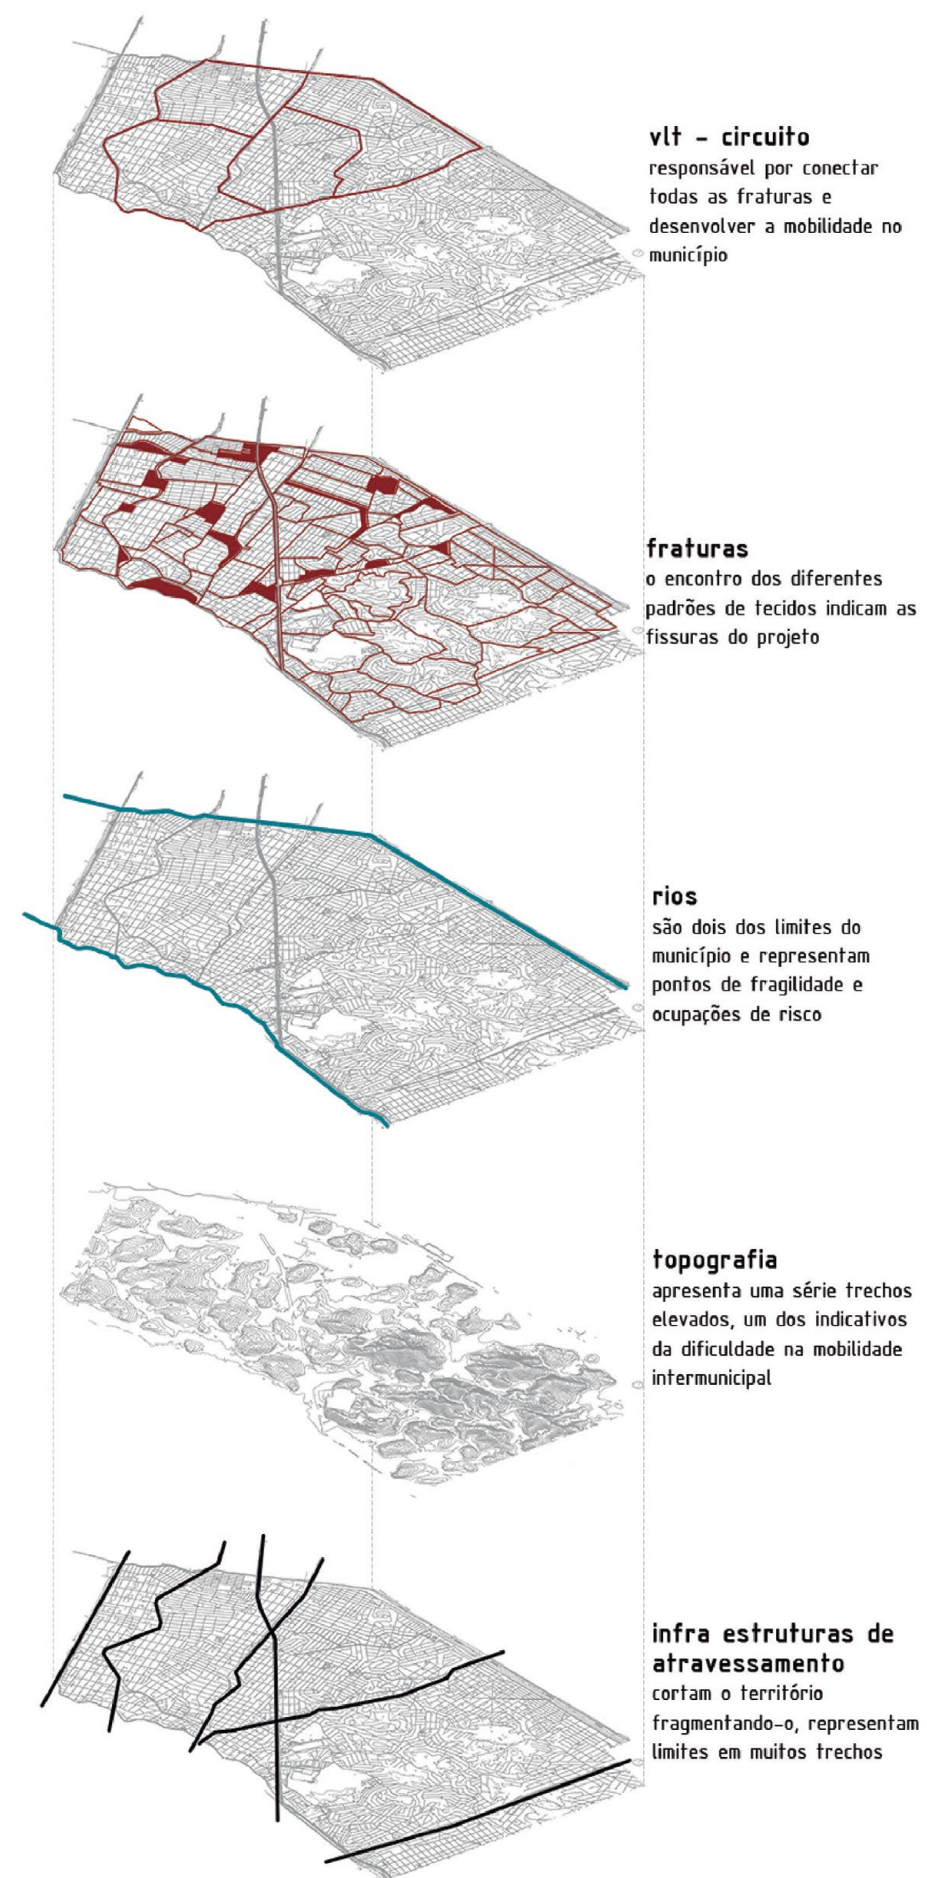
vlt - circuito
responsável por conectar todas as fraturas e desenvolver a mobilidade no município

fraturas
o encontro dos diferentes padrões de tecidos indicam as fissuras do projeto

rios
são dois dos limites do município e representam pontos de fragilidade e ocupações de risco

topografia
apresenta uma série trechos elevados, um dos indicativos da dificuldade na mobilidade intermunicipal

infra estruturas de atravessamento
cortam o território fragmentando-o, representam limites em muitos trechos